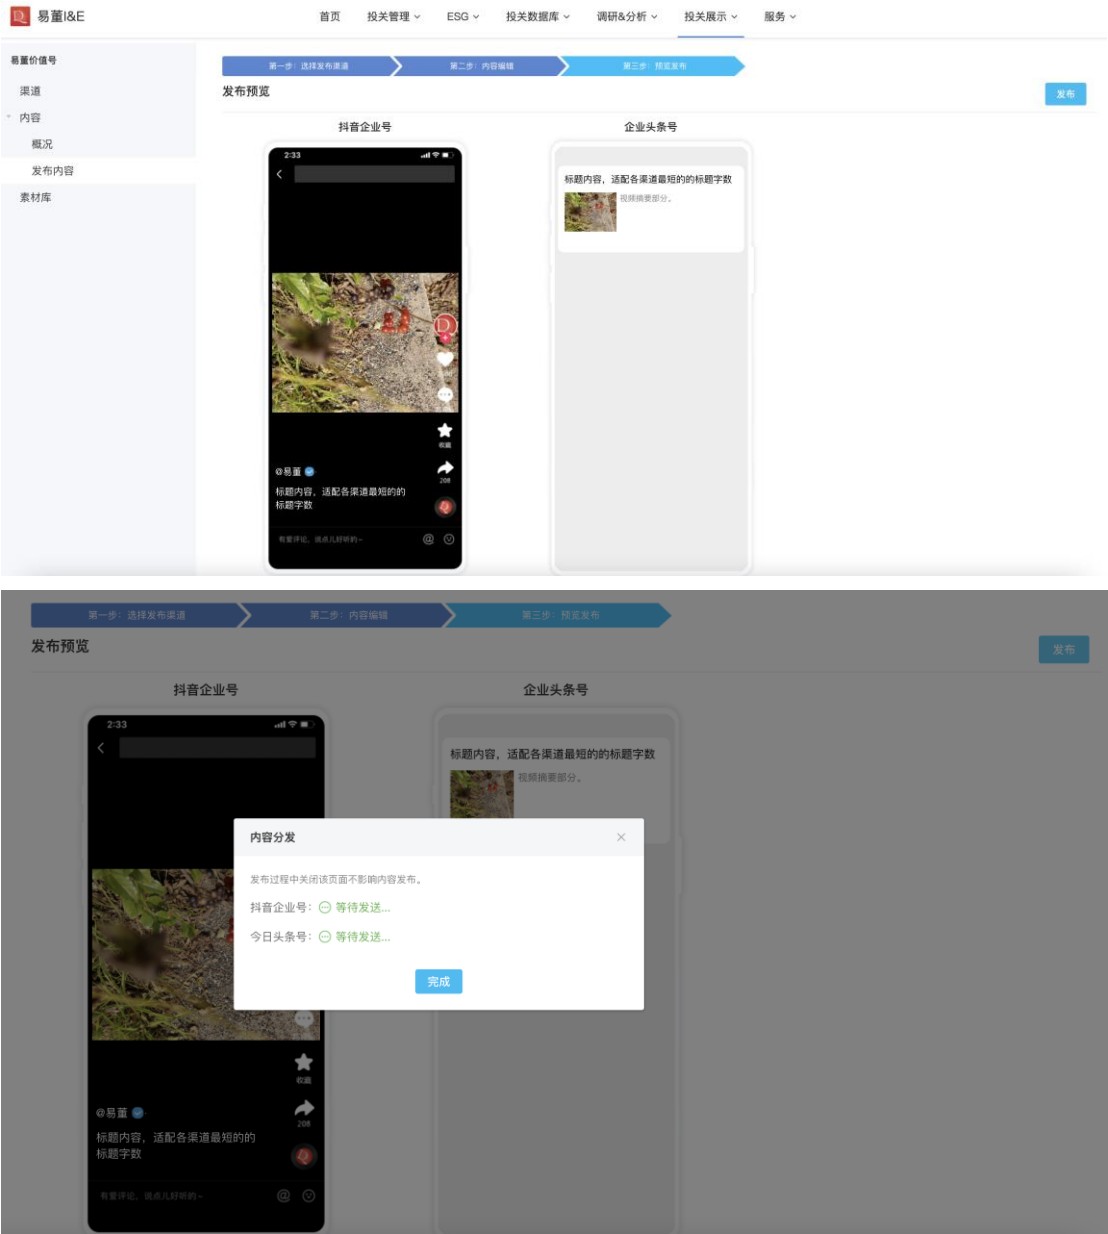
易董I&E

首页 投关管理 ESG 投关数据库 调研&分析 投关展示 服务

易董价值号
渠道
内容
概况
发布内容
素材库

第一步：选择发布渠道 第二步：内容编辑 第三步：预览发布

发布预览

发布

抖音企业号

2:33

@易董

标题内容，适配各渠道最短的的标题字数

收藏

208

有爱评论，说点儿好听的~

企业头条号

标题内容，适配各渠道最短的标题字数

视频摘要部分。

第一步：选择发布渠道 第二步：内容编辑 第三步：预览发布

发布预览

发布

抖音企业号

2:33

企业头条号

标题内容，适配各渠道最短的标题字数

视频摘要部分。

内容分发

发布过程中关闭该页面不影响内容发布。

抖音企业号： 等待发送...

今日头条号： 等待发送...

完成

收藏

208

@易董

标题内容，适配各渠道最短的的标题字数

有爱评论，说点儿好听的~